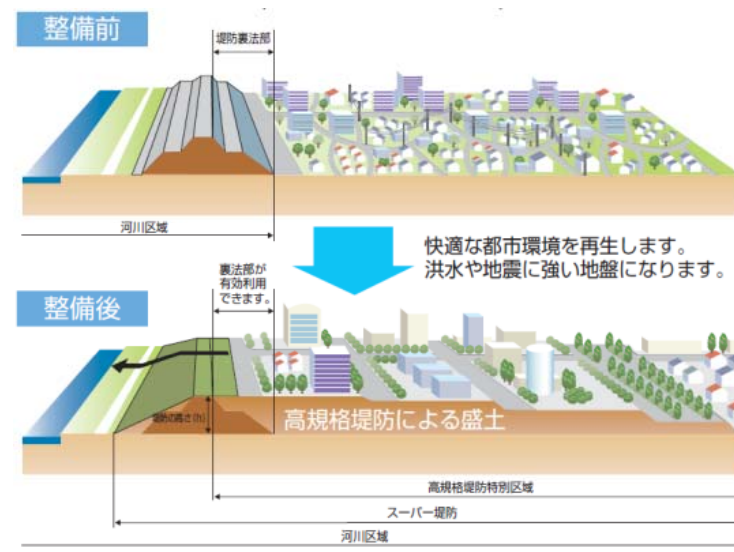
整備前

堤防裏法部

河川区域

快適な都市環境を再生します。
洪水や地震に強い地盤になります。

整備後

裏法部が有効利用できます。

堤防の高さ(h)

高規格堤防による盛土

高規格堤防特別区域

スーパー堤防

河川区域